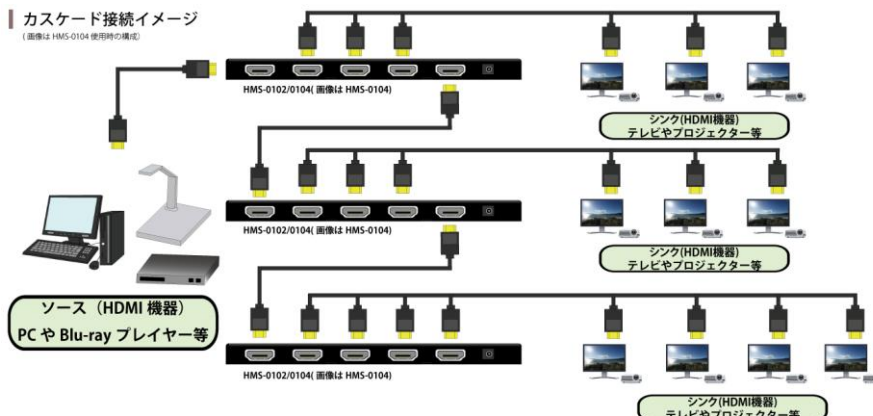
カスケード接続イメージ
（画像は HMS-0104 使用時の構成）

HMS-0102/0104( 画像は HMS-0104)

シンク(HDMI機器)
テレビやプロジェクター等

HMS-0102/0104( 画像は HMS-0104)

シンク(HDMI機器)
テレビやプロジェクター等

ソース（HDMI 機器）
PC や Blu-ray プレイヤー等

HMS-0102/0104( 画像は HMS-0104)

シンク(HDMI機器)
テレビやプロジェクター等